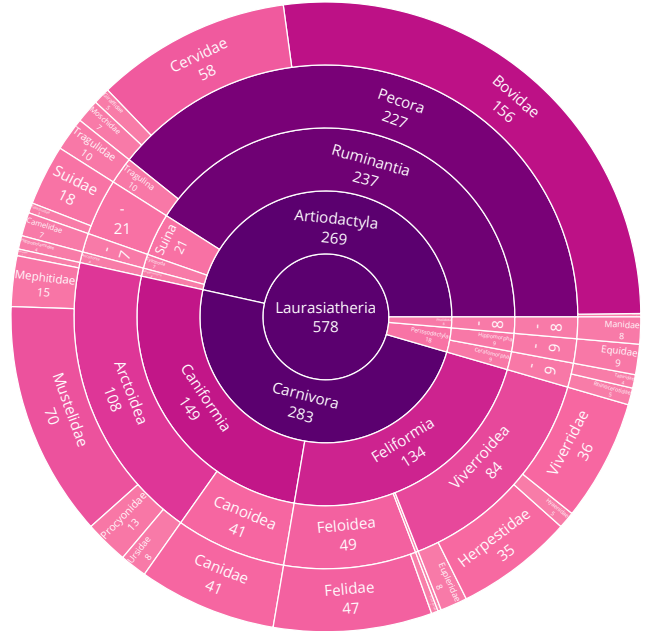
Laurasiatheria
578

Artiodactyla
269

Ruminantia
237

Pecora
227

Bovidae
156

Cervidae
58

Moschidae

Tragulina
10

Tragulidae
10

Suina
21

-
21

Suidae
18

Tayassuidae

Camelidae

-
7

Mephitidae
15

Carnivora
283

Caniformia
149

Arctoidea
108

Mustelidae
70

Procyonidae
13

Ursidae
8

Canoidea
41

Canidae
41

Feliformia
134

Feloidea
49

Felidae
47

Viverroidea
84

Herpestidae
35

Eupleridae
8

Viverridae
36

Perissodactyla

Hippomorpha
9

Ceratomorpha

-
8

-
8

-
9

-
6

Manidae
8

Equidae
9

Rhinocerotidae